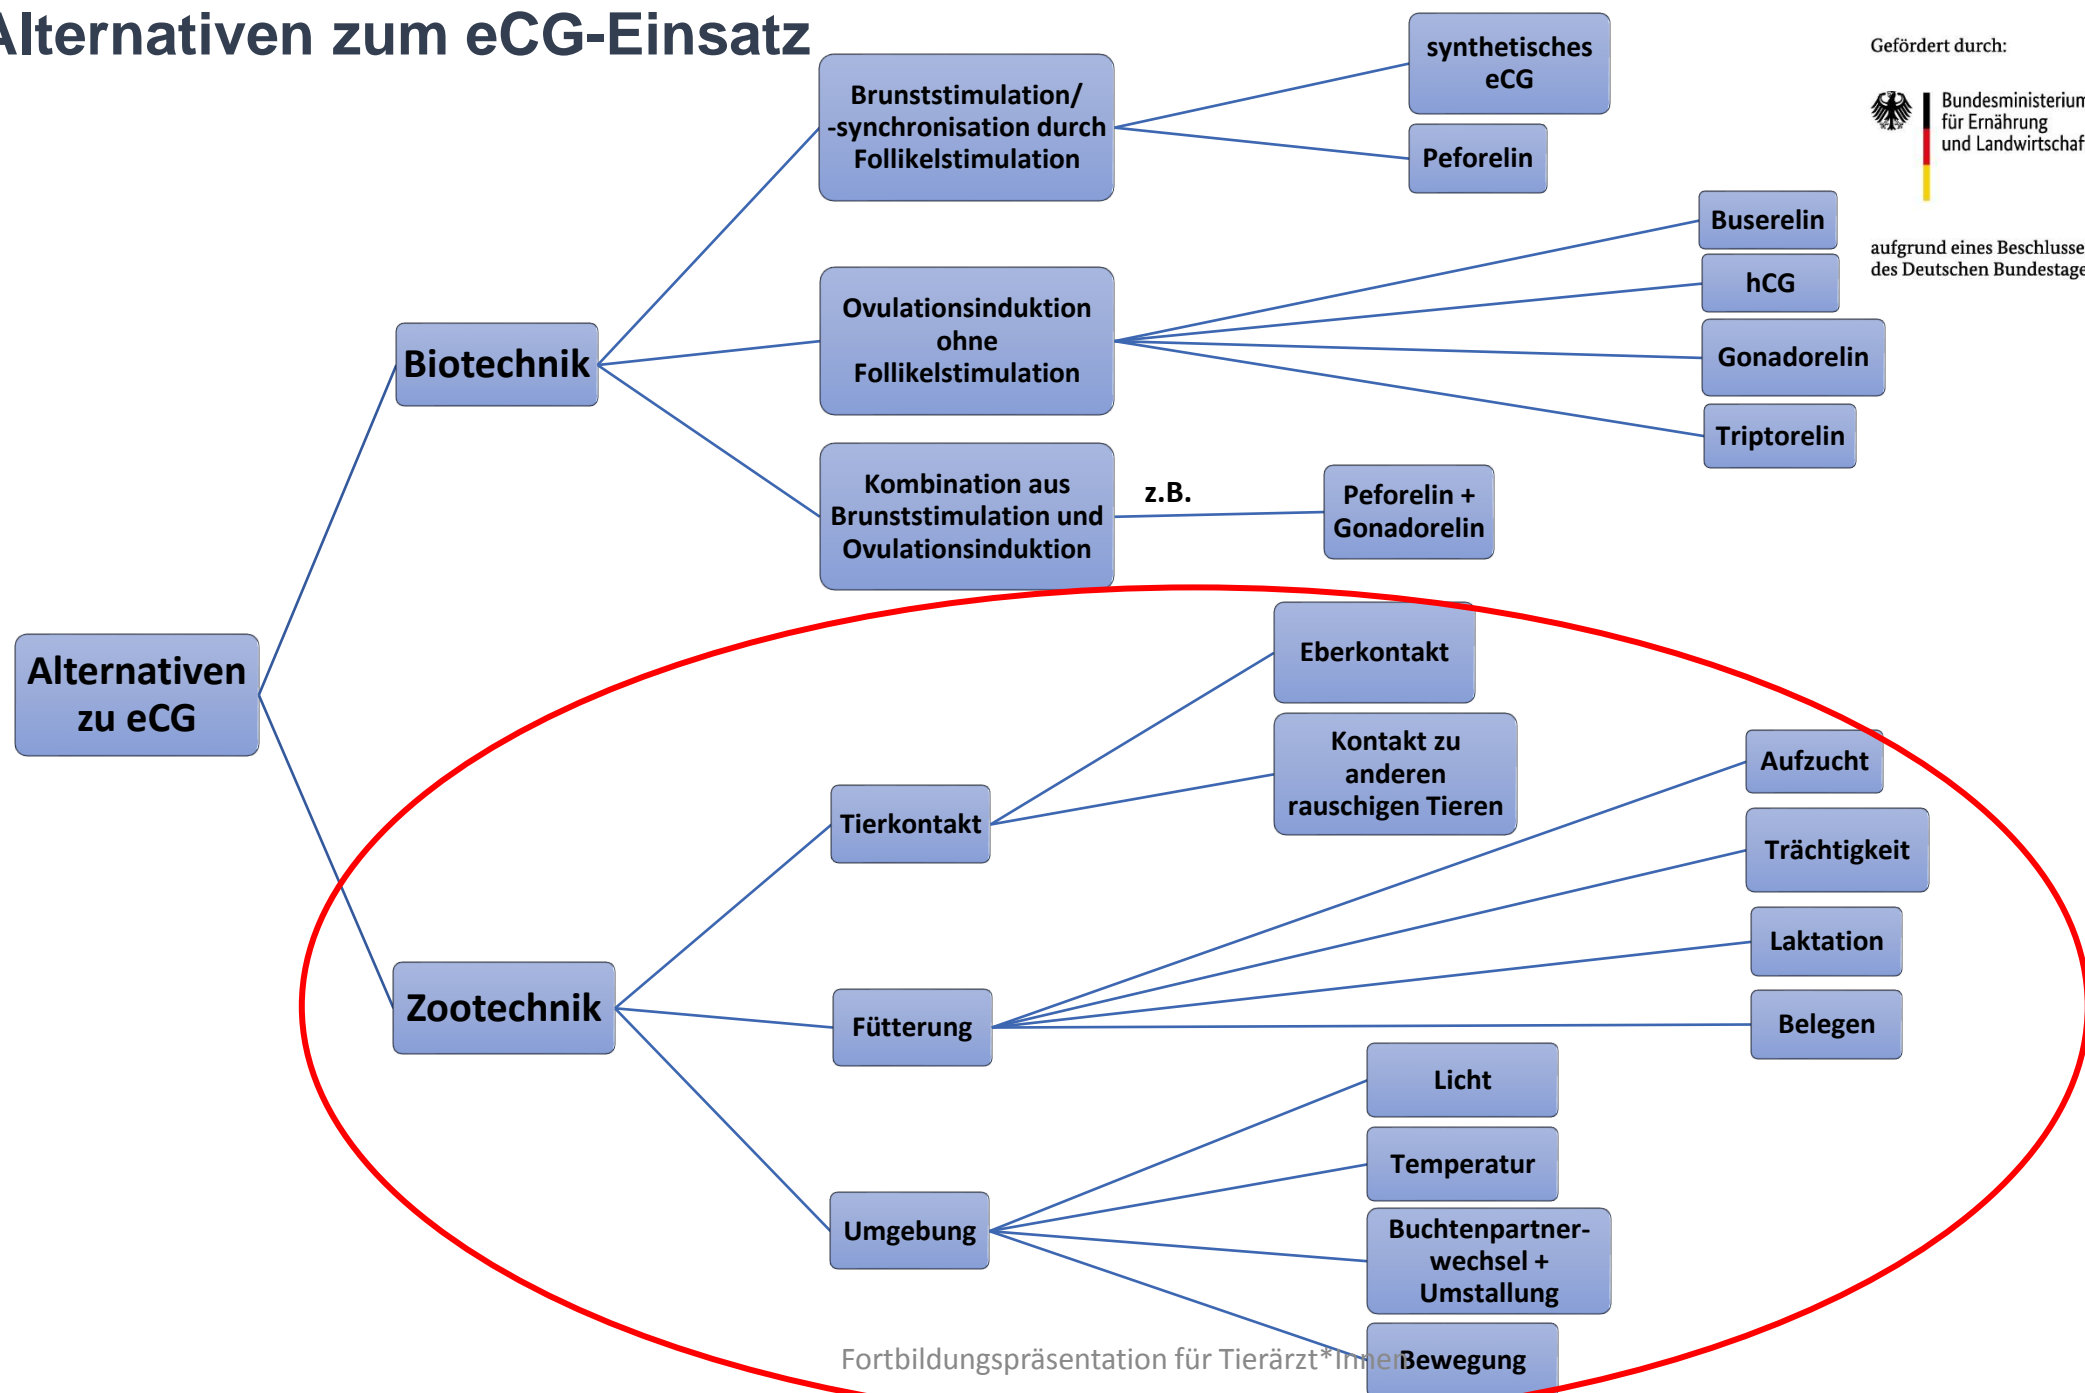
lternativen zum eCG-Einsatz

Gefördert durch:

Bundesministerium für Ernährung und Landwirtschaf

aufgrund eines Beschlusse des Deutschen Bundestage

Alternativen zu eCG

Biotechnik

Brunststimulation/ -synchronisation durch Follikelstimulation

synthetisches eCG

Peforelin

Ovulationsinduktion ohne Follikelstimulation

Buserelin

hCG

Gonadorelin

Triptorelin

Kombination aus Brunststimulation und Ovulationsinduktion

z.B.

Peforelin + Gonadorelin

Zootechnik

Tierkontakt

Eberkontakt

Kontakt zu anderen rauschigen Tieren

Fütterung

Aufzucht

Trächtigkeit

Laktation

Belegen

Umgebung

Licht

Temperatur

Buchtenpartnerwechsel + Umstallung

Bewegung

Fortbildungspräsentation für Tierärzt*innen